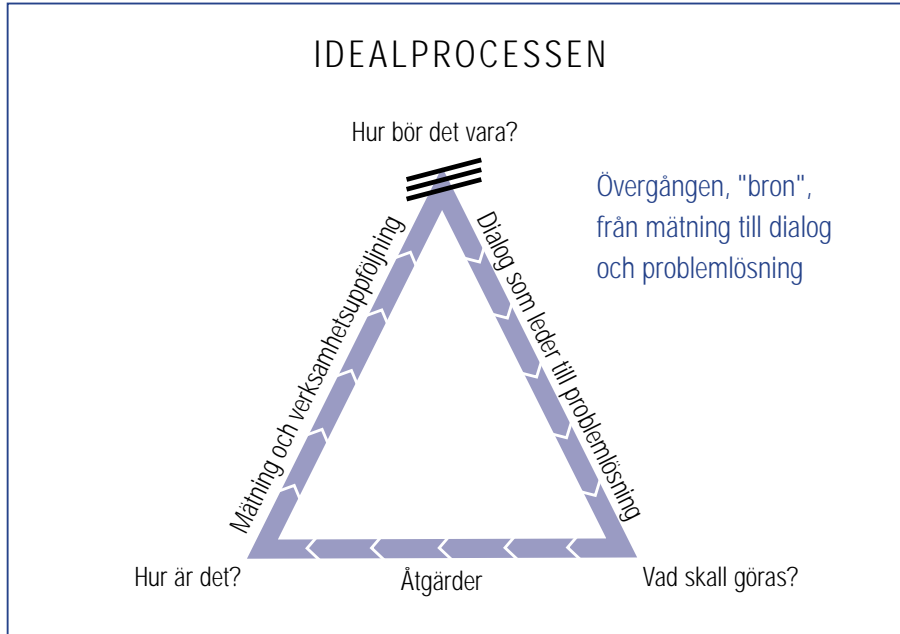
IDEALPROCESSEN

Hur bör det vara?

Övergången, "bron", från mätning till dialog och problemlösning

Mätning och verksamhetsuppföljning

Dialog som leder till problemlösning

Hur är det?

Åtgärder

Vad skall göras?